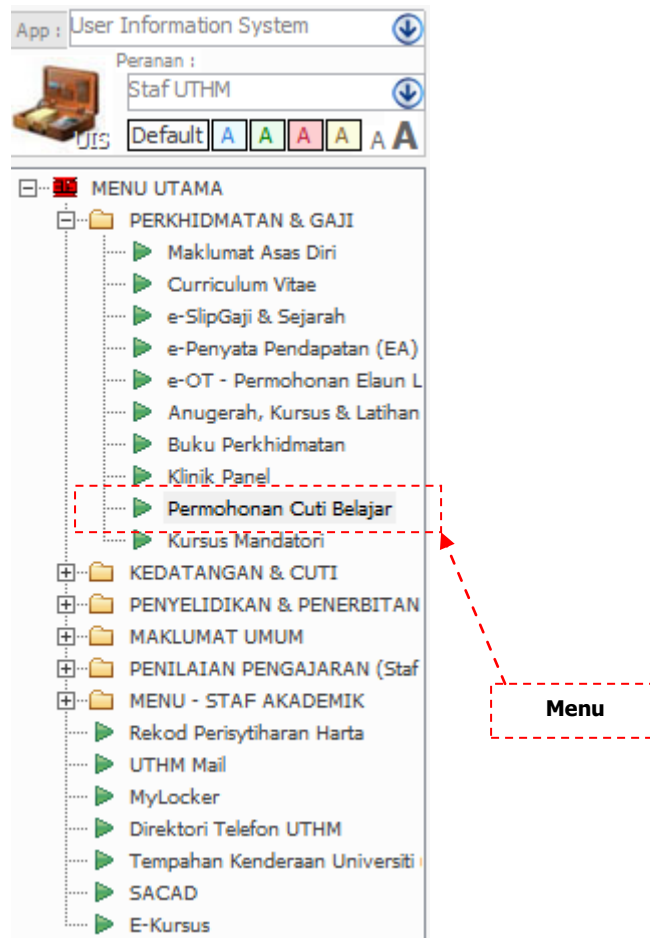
App : User Information System

Peranan :

Staf UTHM

UIS

Default A A A A A A

MENU UTAMA

PERKHIDMATAN & GAJI

Maklumat Asas Diri

Curriculum Vitae

e-SlipGaji & Sejarah

e-Penyata Pendapatan (EA)

e-OT - Permohonan Elaun L

Anugerah, Kursus & Latihan

Buku Perkhidmatan

Klinik Panel

Permohonan Cuti Belajar

Kursus Mandatori

KEDATANGAN & CUTI

PENYELIDIKAN & PENERBITAN

MAKLUMAT UMUM

PENILAIAN PENGAJARAN (Staf

MENU - STAF AKADEMIK

Rekod Perisytiharan Harta

UTHM Mail

MyLocker

Direktori Telefon UTHM

Tempahan Kenderaan Universiti

SACAD

E-Kursus

Menu